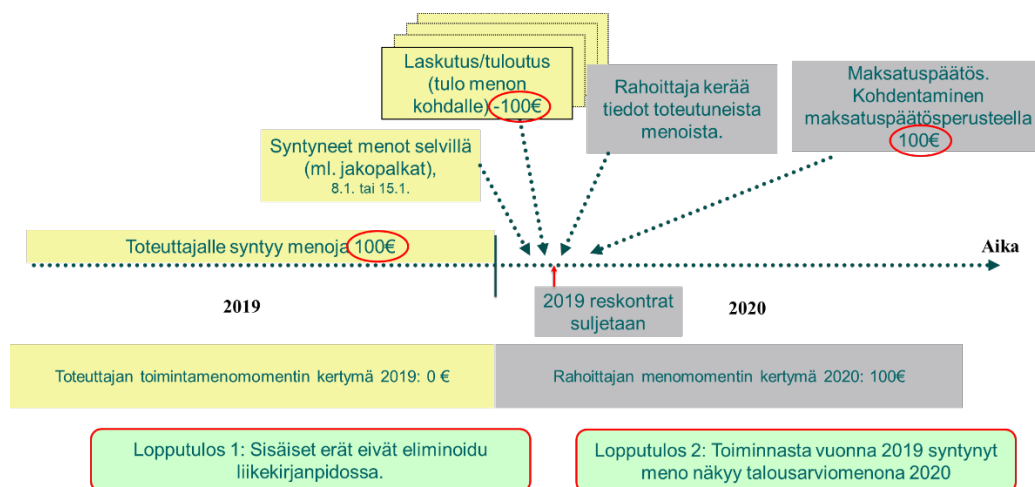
Laskutus/tuloutus (tulo menon kohdalle) -100€

Rahoittaja kerää tiedot toteutuneista menoista.

Maksatuspäätös. Kohdentaminen maksatuspäätösperusteella 100€

Syntyneet menot selvillä (ml. jakopalkat), 8.1. tai 15.1.

Toteuttajalle syntyy menoja 100€

Aika

2019

2019 reskontrat suljetaan

2020

Toteuttajan toimintamenomomentin kertymä 2019: 0 €

Rahoittajan menomomentin kertymä 2020: 100€

Lopputulos 1: Sisäiset erät eivät eliminoidu liikekirjanpidossa.

Lopputulos 2: Toiminnasta vuonna 2019 syntynyt meno näkyy talousarviomenona 2020